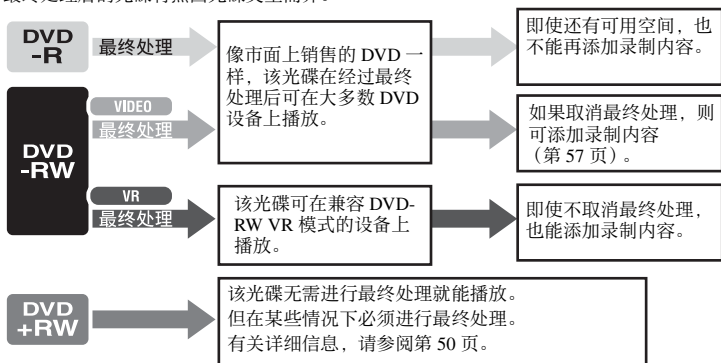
最终处理后的光碟将照图光碟类型而异。

DVD -R

最终处理

像市面上销售的 DVD 一样，该光碟在经过最终处理后可在大多数 DVD 设备上播放。

即使还有可用空间，也不能再添加录制内容。

DVD -RW

VIDEO

最终处理

如果取消最终处理，则可添加录制内容（第 57 页）。

VR

最终处理

该光碟可在兼容 DVD-RW VR 模式的设备上播放。

即使不取消最终处理，也能添加录制内容。

DVD +RW

该光碟无需进行最终处理就能播放。
但在某些情况下必须进行最终处理。
有关详细信息，请参阅第 50 页。